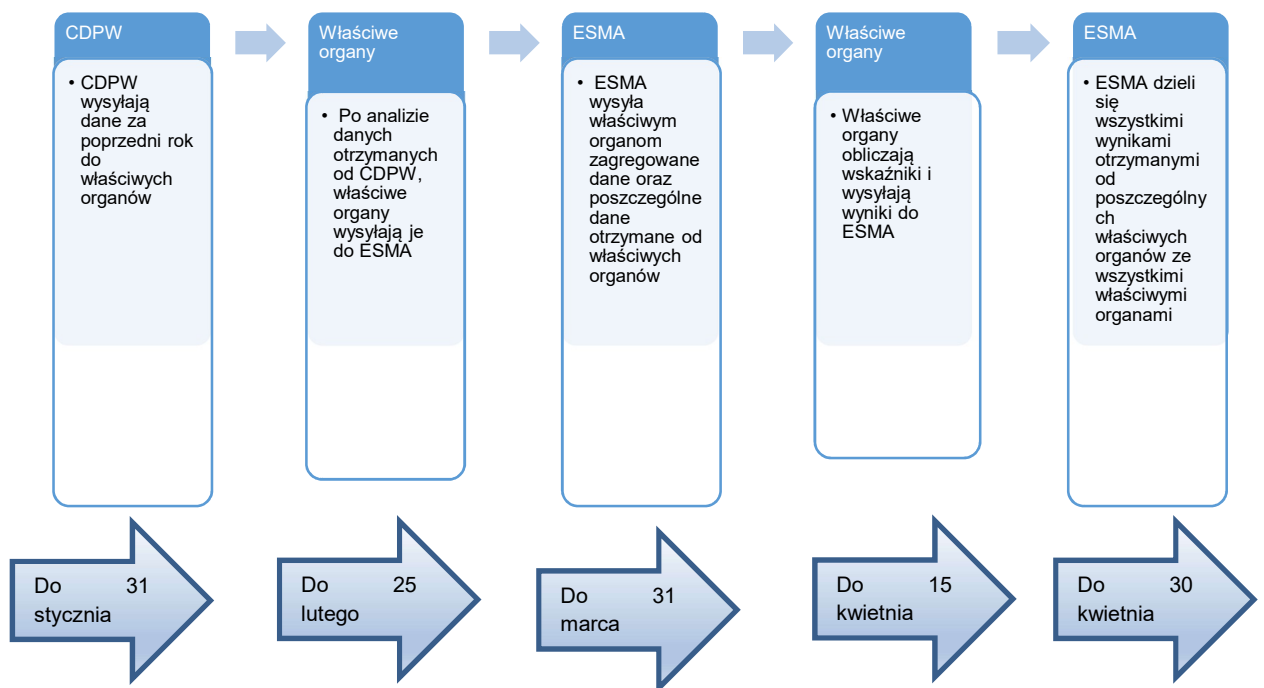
CDPW

• CDPW wysyłają dane za poprzedni rok do właściwych organów

Właściwe organy

• Po analizie danych otrzymanych od CDPW, właściwe organy wysyłają je do ESMA

ESMA

• ESMA wysyła właściwym organom zagregowane dane oraz poszczególne dane otrzymane od właściwych organów

Właściwe organy

• Właściwe organy obliczają wskaźniki i wysyłają wyniki do ESMA

ESMA

• ESMA dzieli się wszystkimi wynikami otrzymanymi od poszczególnych właściwych organów ze wszystkimi właściwymi organami

Do 31 stycznia

Do 25 lutego

Do 31 marca

Do 15 kwietnia

Do 30 kwietnia